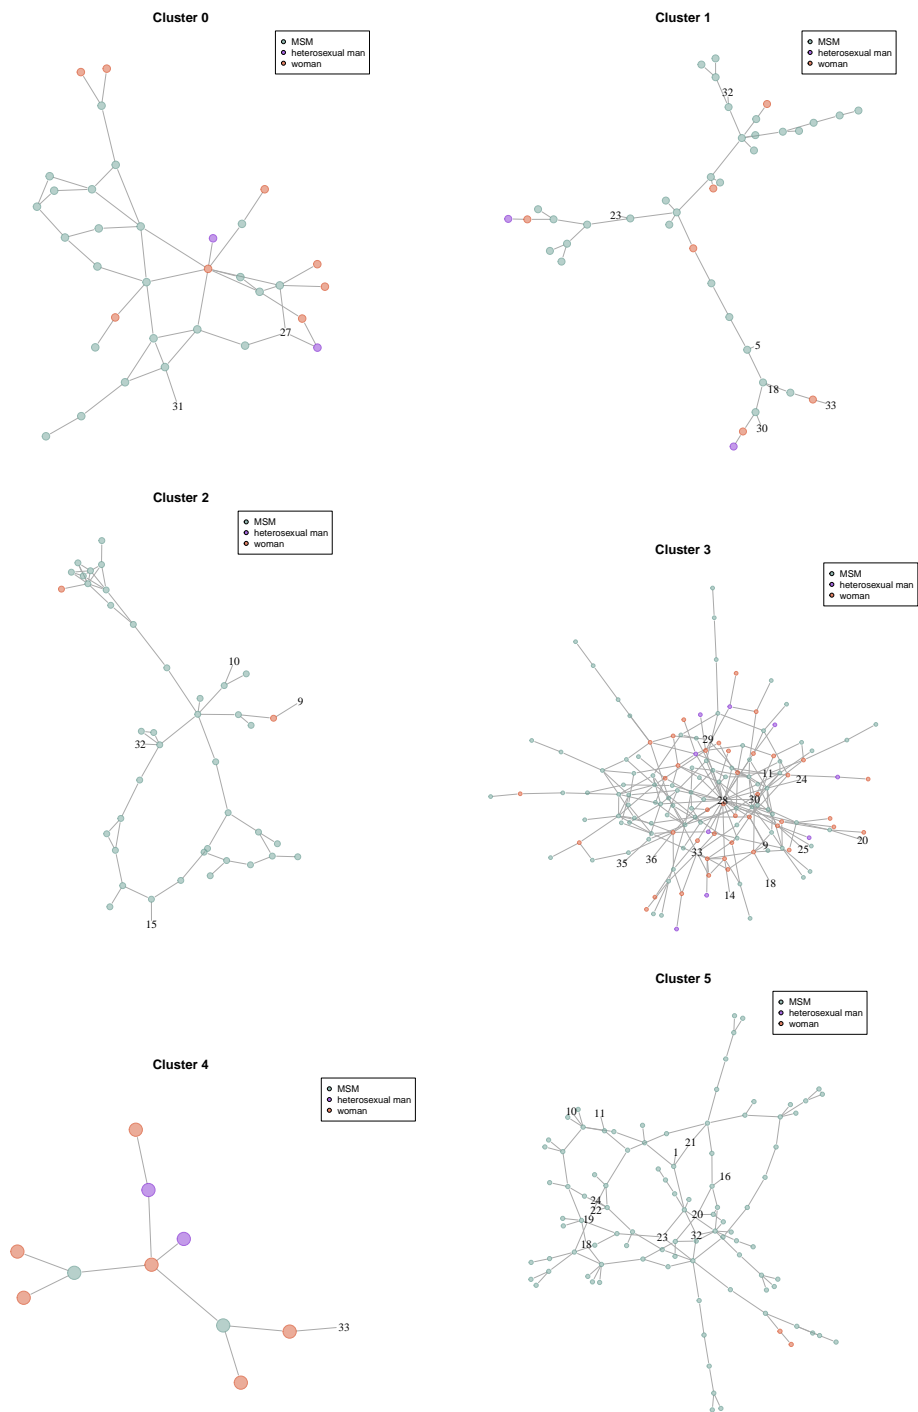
Cluster 0

MSM
heterosexual man
woman

27

31

Cluster 1

MSM
heterosexual man
woman

32

23

5

18

33

30

Cluster 2

MSM
heterosexual man
woman

10

9

32

15

Cluster 3

MSM
heterosexual man
woman

29

11

24

28

30

20

25

9

33

35

36

18

14

Cluster 4

MSM
heterosexual man
woman

33

Cluster 5

MSM
heterosexual man
woman

10

11

21

1

16

24

22

19

20

18

23

32